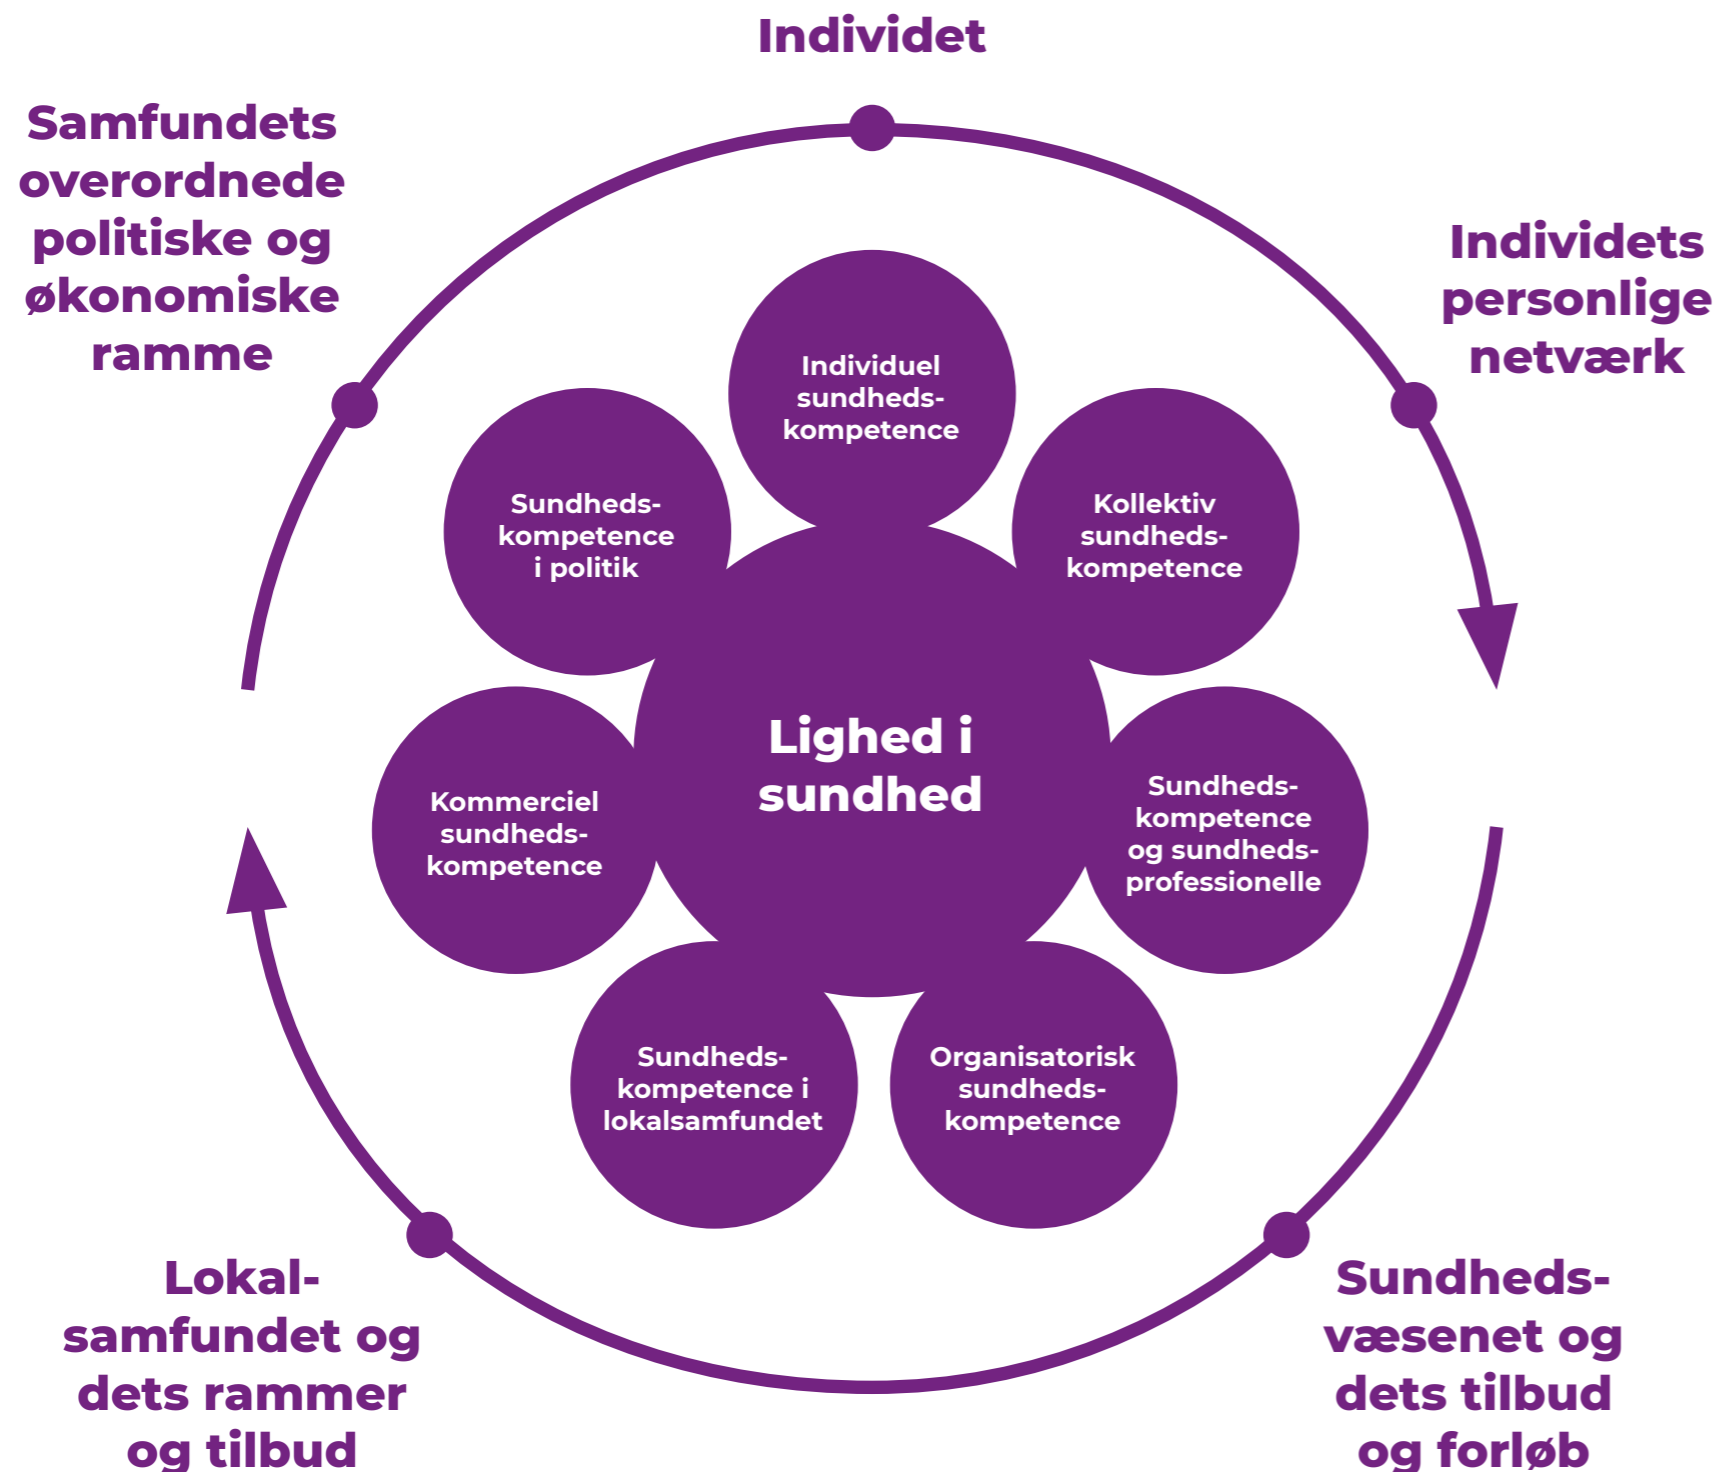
Individet

Samfundets overordnede politiske og økonomiske ramme

Individets personlige netværk

Individuel sundhedskompetence

Sundhedskompetence i politik

Kollektiv sundhedskompetence

Lighed i sundhed

Kommerciel sundhedskompetence

Sundhedskompetence og sundhedsprofessionelle

Sundhedskompetence i lokalsamfundet

Organisatorisk sundhedskompetence

Lokalsamfundet og dets rammer og tilbud

Sundhedsvæsenet og dets tilbud og forløb